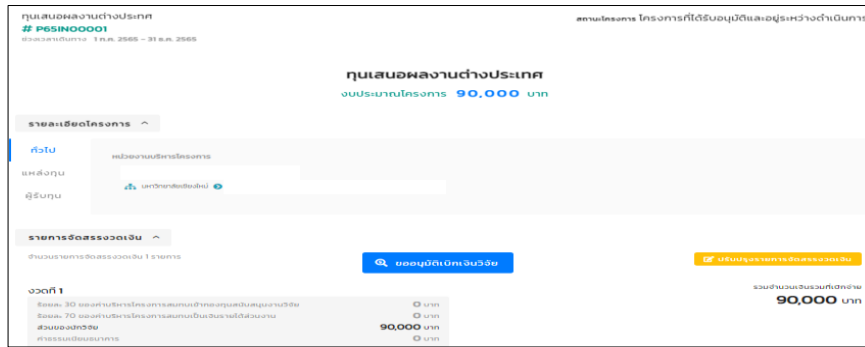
ทุนเสนอผลงานต่างประเทศ
# P65IN00001
ช่วงเวลาดำเนินการ 1 ก.ค. 2565 – 31 ธ.ค. 2565

สถานะโครงการ โครงการที่ได้รับอนุมัติและอยู่ระหว่างดำเนินการ

ทุนเสนอผลงานต่างประเทศ
งบประมาณโครงการ 90,000 บาท

รายละเอียดโครงการ ^

ทั่วไป
แหล่งทุน
ผู้รับทุน

หน่วยงานบริหารโครงการ
มหาวิทยาลัยเชียงใหม่

รายการจัดสรรงวดเงิน ^

จำนวนรายการจัดสรรงวดเงิน 1 รายการ

ขออนุมัติเบิกเงินวิจัย

ปรับปรุงรายการจัดสรรงวดเงิน

งวดที่ 1

| | |
|---|---|
| ร้อยละ 30 ของค่าบริหารโครงการสมทบเข้ากองทุนสนับสนุนงานวิจัย | 0 บาท |
| ร้อยละ 70 ของค่าบริหารโครงการสมทบเป็นเงินรายได้ส่วนงาน | 0 บาท |
| ส่วนของนักวิจัย | 90,000 บาท |
| ค่าธรรมเนียมธนาคาร | 0 บาท |

รวมจำนวนเงินรวมที่เบิกจ่าย
90,000 บาท